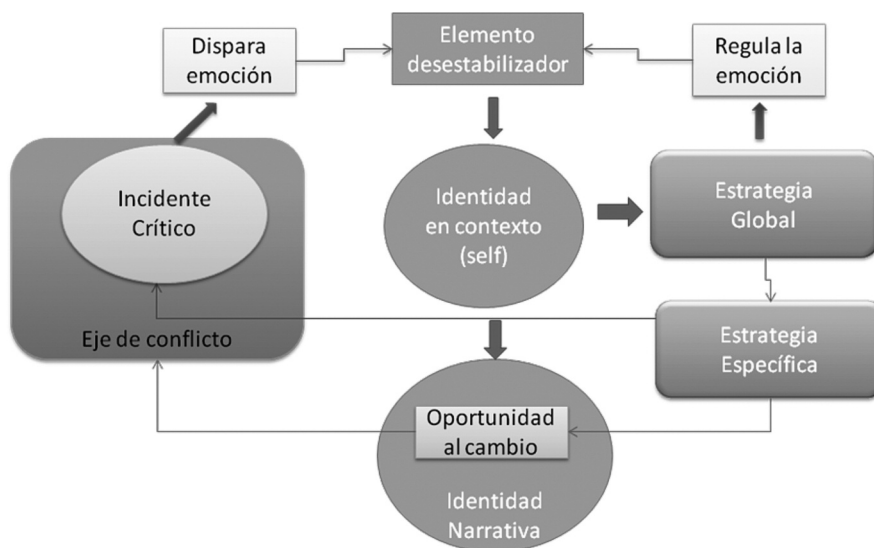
Dispara emoción

Elemento desestabilizador

Regula la emoción

Incidente Crítico

Eje de conflicto

Identidad en contexto (self)

Estrategia Global

Estrategia Específica

Oportunidad al cambio

Identidad Narrativa